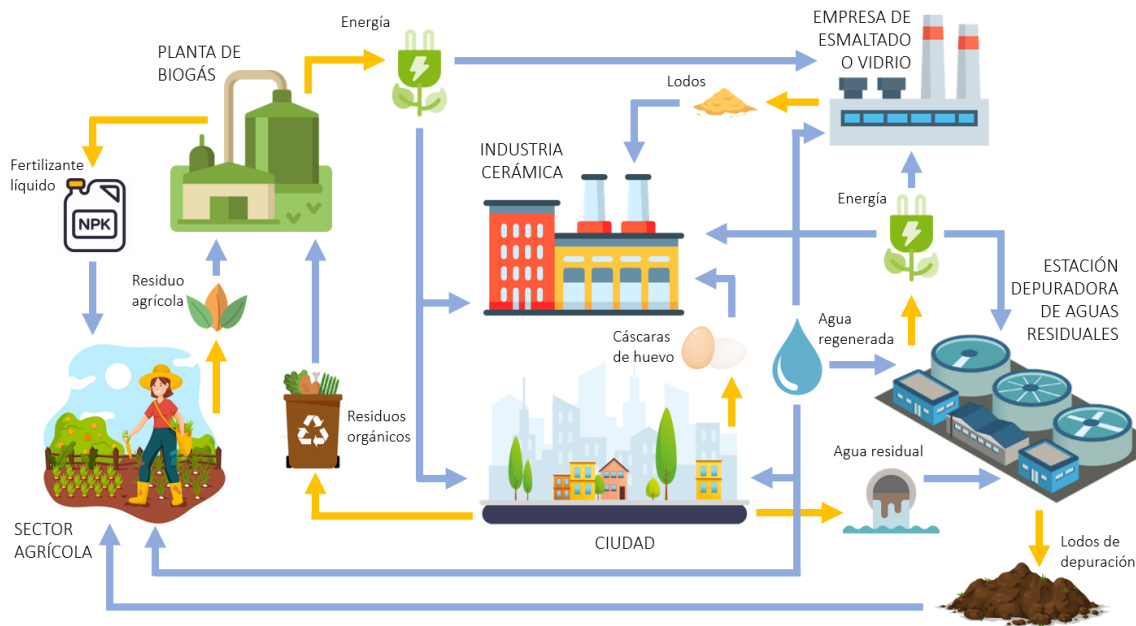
Energía

PLANTA DE BIOGÁS

EMPRESA DE ESMALTADO O VIDRIO

Lodos

Fertilizante líquido

NPK

INDUSTRIA CERÁMICA

Energía

Residuo agrícola

ESTACIÓN DEPURADORA DE AGUAS RESIDUALES

Cáscaras de huevo

Agua regenerada

Residuos orgánicos

Agua residual

SECTOR AGRÍCOLA

CIUDAD

Lodos de depuración